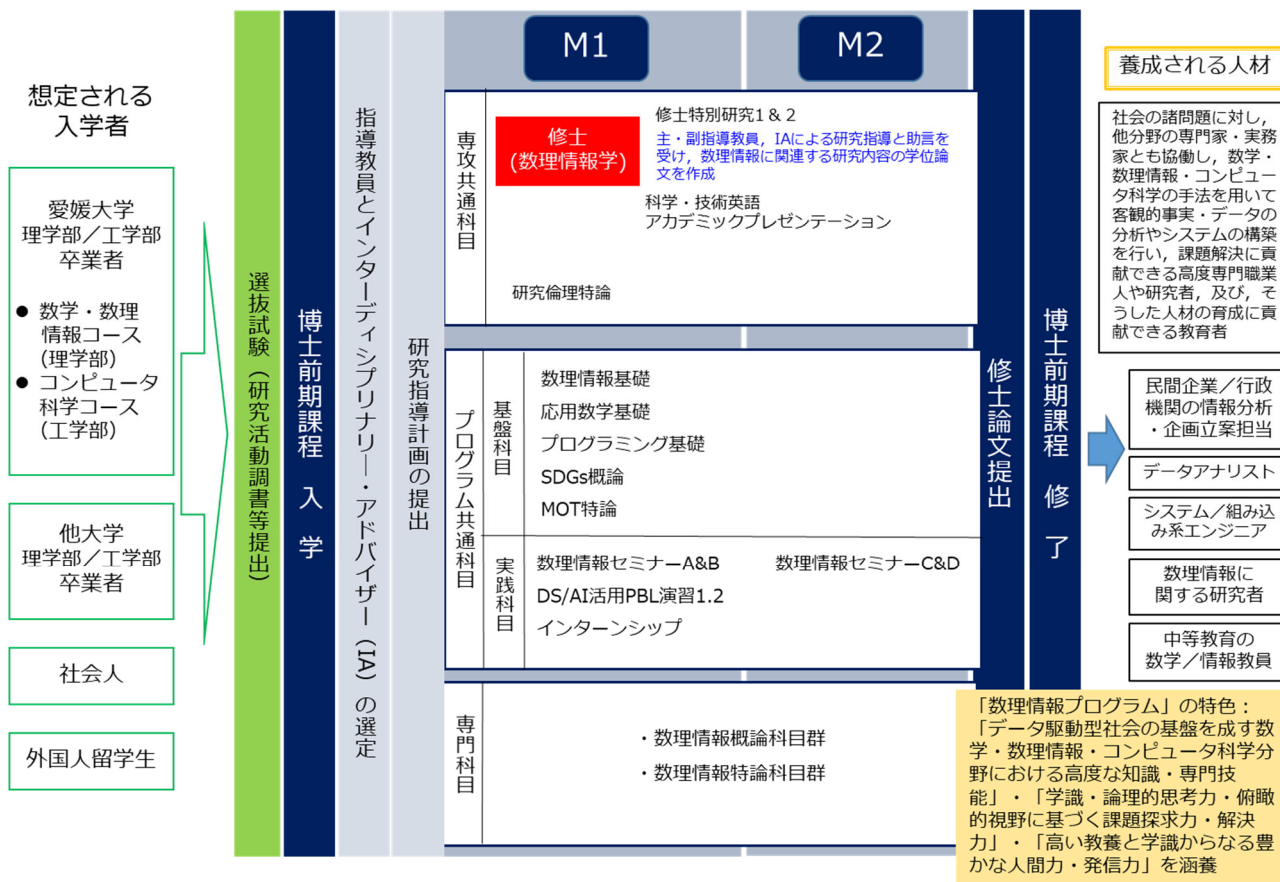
想定される入学者

愛媛大学
理学部／工学部
卒業者

● 数学・数理情報コース（理学部）
● コンピュータ科学コース（工学部）

他大学
理学部／工学部
卒業者

社会人

外国人留学生

選抜試験（研究活動調書等提出）

博士前期課程 入学

指導教員とインターディシプリナリー・アドバイザー（IA）の選定

研究指導計画の提出

M1

M2

専攻共通科目

修士（数理情報学）

修士特別研究1＆2

主・副指導教員，IAによる研究指導と助言を受け，数理情報に関連する研究内容の学位論文を作成

科学・技術英語
アカデミックプレゼンテーション

研究倫理特論

プログラム共通科目

基盤科目

数理情報基礎
応用数学基礎
プログラミング基礎
SDGs概論
MOT特論

実践科目

数理情報セミナーA&B
数理情報セミナーC&D
DS/AI活用PBL演習1.2
インターンシップ

専門科目

・数理情報概論科目群
・数理情報特論科目群

修士論文提出

博士前期課程 修了

養成される人材

社会の諸問題に対し，他分野の専門家・実務家とも協働し，数学・数理情報・コンピュータ科学の手法を用いて客観的事実・データの分析やシステムの構築を行い，課題解決に貢献できる高度専門職業人や研究者，及び，そうした人材の育成に貢献できる教育者

民間企業／行政機関の情報分析・企画立案担当

データアナリスト

システム／組み込み系エンジニア

数理情報に関する研究者

中等教育の数学／情報教員

「数理情報プログラム」の特色：「データ駆動型社会の基盤を成す数学・数理情報・コンピュータ科学分野における高度な知識・専門技能」・「学識・論理的思考力・俯瞰的視野に基づく課題探求力・解決力」・「高い教養と学識からなる豊かな人間力・発信力」を涵養